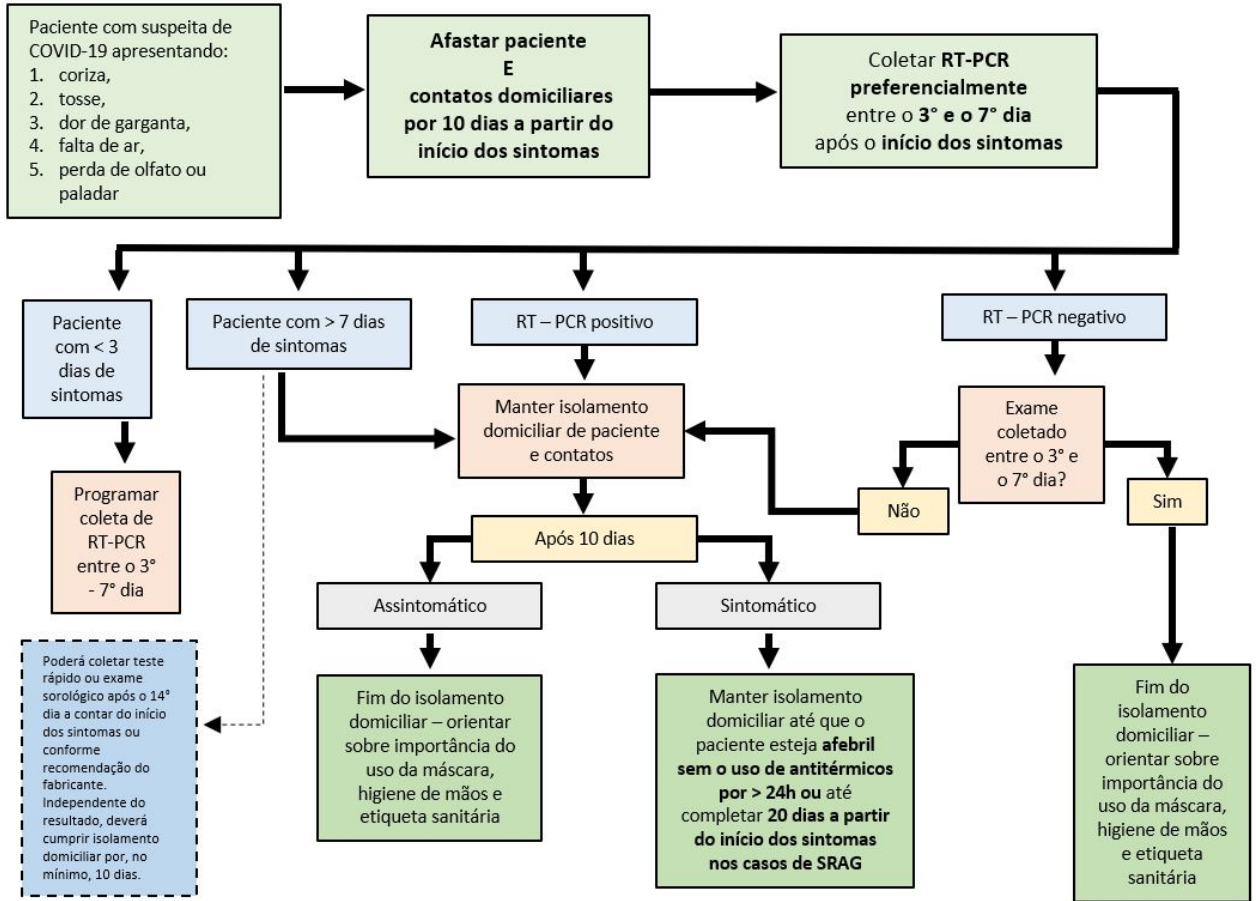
Paciente com suspeita de COVID-19 apresentando:
1. coriza,
2. tosse,
3. dor de garganta,
4. falta de ar,
5. perda de olfato ou paladar

Afastar paciente
E
contatos domiciliares por 10 dias a partir do início dos sintomas

Coletar RT-PCR preferencialmente entre o 3° e o 7° dia após o início dos sintomas

Paciente com < 3 dias de sintomas

Paciente com > 7 dias de sintomas

RT – PCR positivo

RT – PCR negativo

Programar coleta de RT-PCR entre o 3° - 7° dia

Manter isolamento domiciliar de paciente e contatos

Exame coletado entre o 3° e o 7° dia?

Não

Sim

Após 10 dias

Assintomático

Sintomático

Poderá coletar teste rápido ou exame sorológico após o 14° dia a contar do início dos sintomas ou conforme recomendação do fabricante. Independente do resultado, deverá cumprir isolamento domiciliar por, no mínimo, 10 dias.

Fim do isolamento domiciliar – orientar sobre importância do uso da máscara, higiene de mãos e etiqueta sanitária

Manter isolamento domiciliar até que o paciente esteja afebril sem o uso de antitérmicos por > 24h ou até completar 20 dias a partir do início dos sintomas nos casos de SRAG

Fim do isolamento domiciliar – orientar sobre importância do uso da máscara, higiene de mãos e etiqueta sanitária